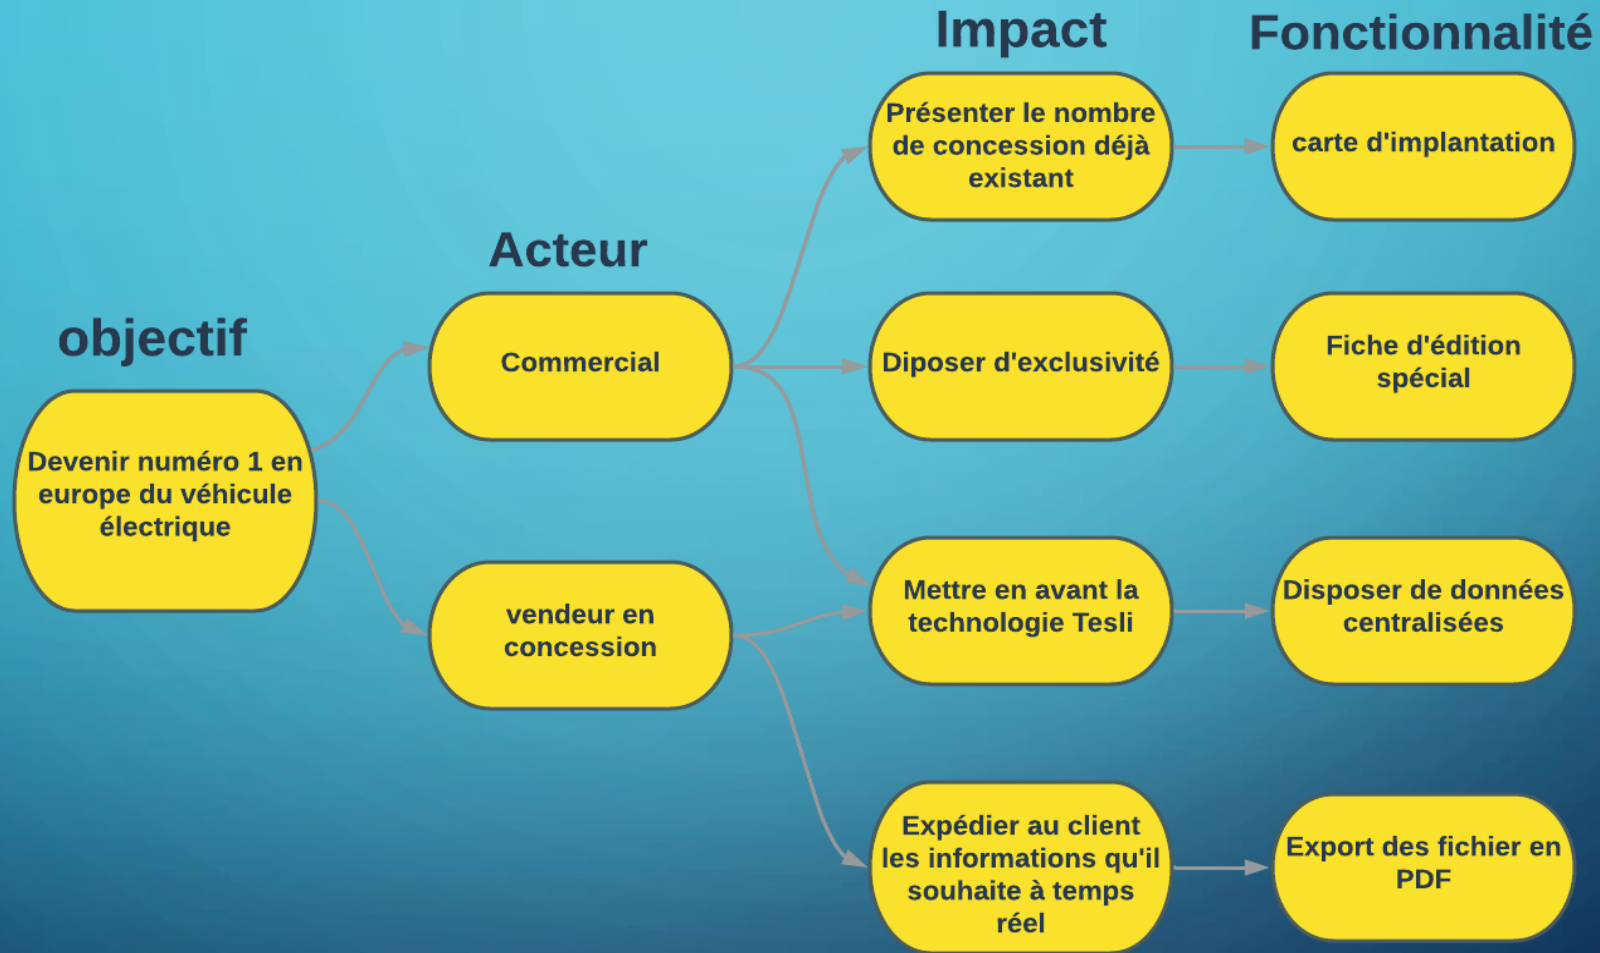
Impact

Fonctionnalité

Acteur

objectif

Devenir numéro 1 en europe du véhicule électrique

Commercial

vendeur en concession

Présenter le nombre de concession déjà existant

Diposer d'exclusivité

Mettre en avant la technologie Tesli

Expédier au client les informations qu'il souhaite à temps réel

carte d'implantation

Fiche d'édition spécial

Disposer de données centralisées

Export des fichier en PDF